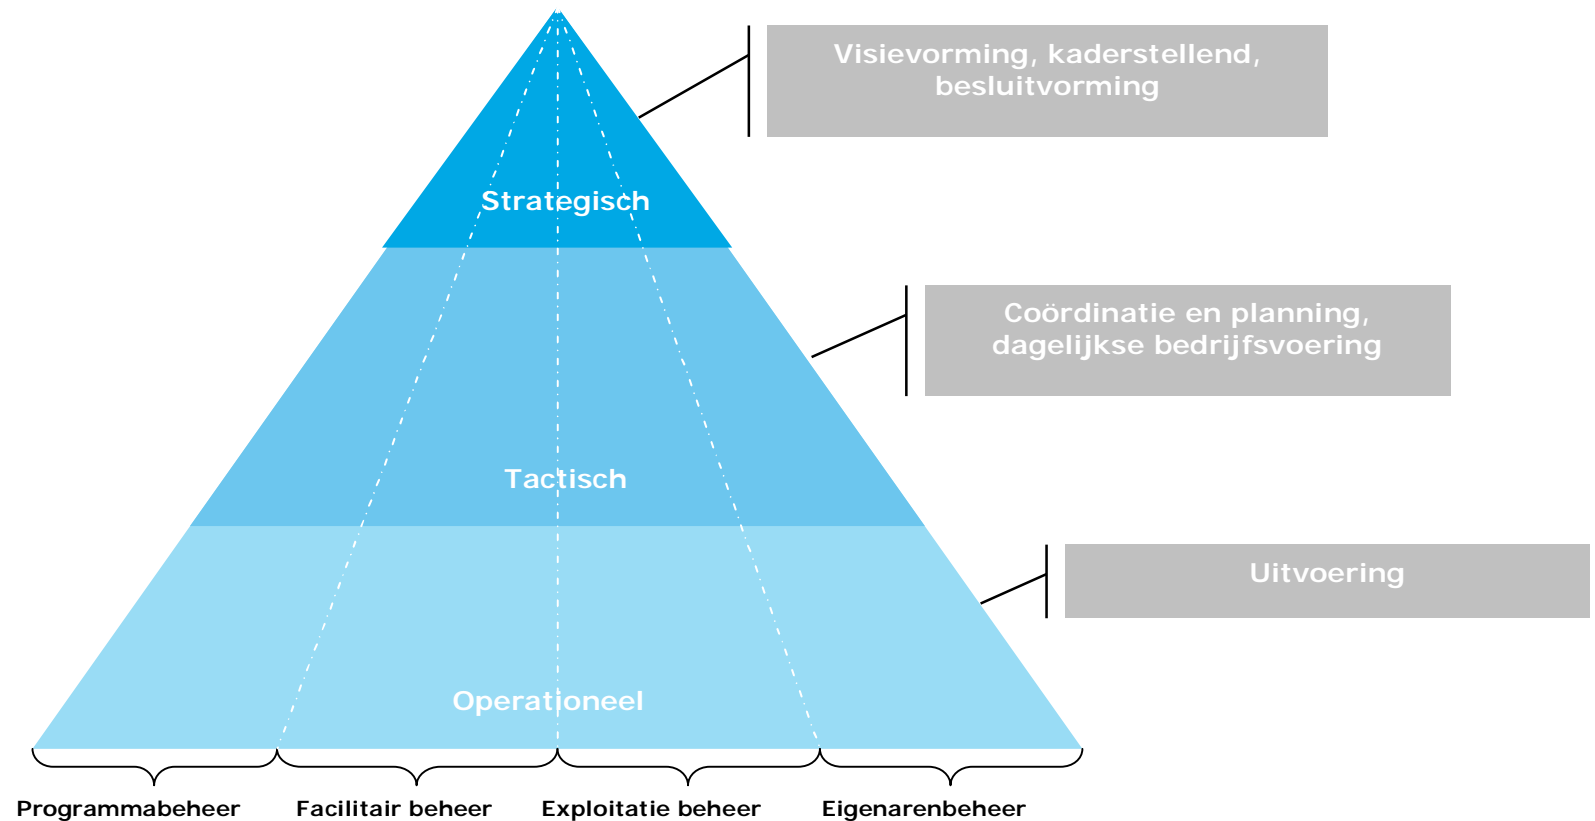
Strategisch

Visievorming, kaderstellend, besluitvorming

Tactisch

Coördinatie en planning, dagelijkse bedrijfsvoering

Operationeel

Uitvoering

Programmabeheer
Facilitair beheer
Exploitatie beheer
Eigenarenbeheer